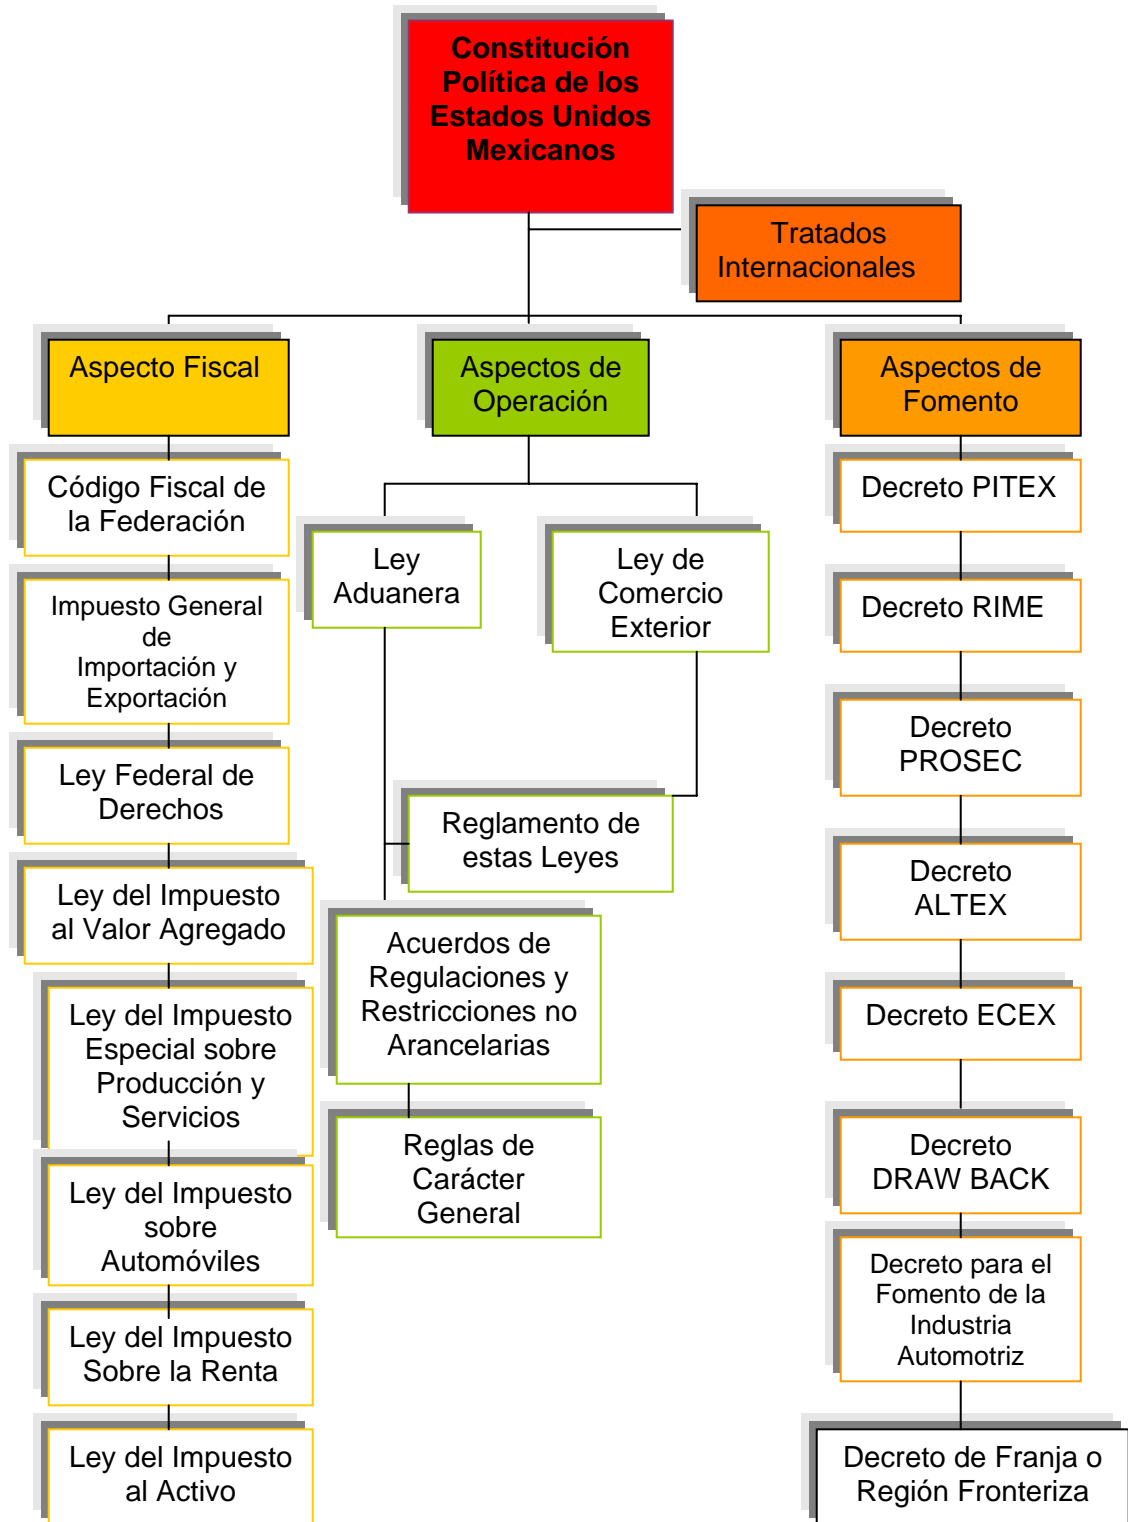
Constitución Política de los Estados Unidos Mexicanos

Tratados Internacionales

Aspecto Fiscal

Código Fiscal de la Federación

Impuesto General de Importación y Exportación

Ley Federal de Derechos

Ley del Impuesto al Valor Agregado

Ley del Impuesto Especial sobre Producción y Servicios

Ley del Impuesto sobre Automóviles

Ley del Impuesto Sobre la Renta

Ley del Impuesto al Activo

Aspectos de Operación

Ley Aduanera

Ley de Comercio Exterior

Reglamento de estas Leyes

Acuerdos de Regulaciones y Restricciones no Arancelarias

Reglas de Carácter General

Aspectos de Fomento

Decreto PITEX

Decreto RIME

Decreto PROSEC

Decreto ALTEX

Decreto ECEX

Decreto DRAW BACK

Decreto para el Fomento de la Industria Automotriz

Decreto de Franja o Región Fronteriza